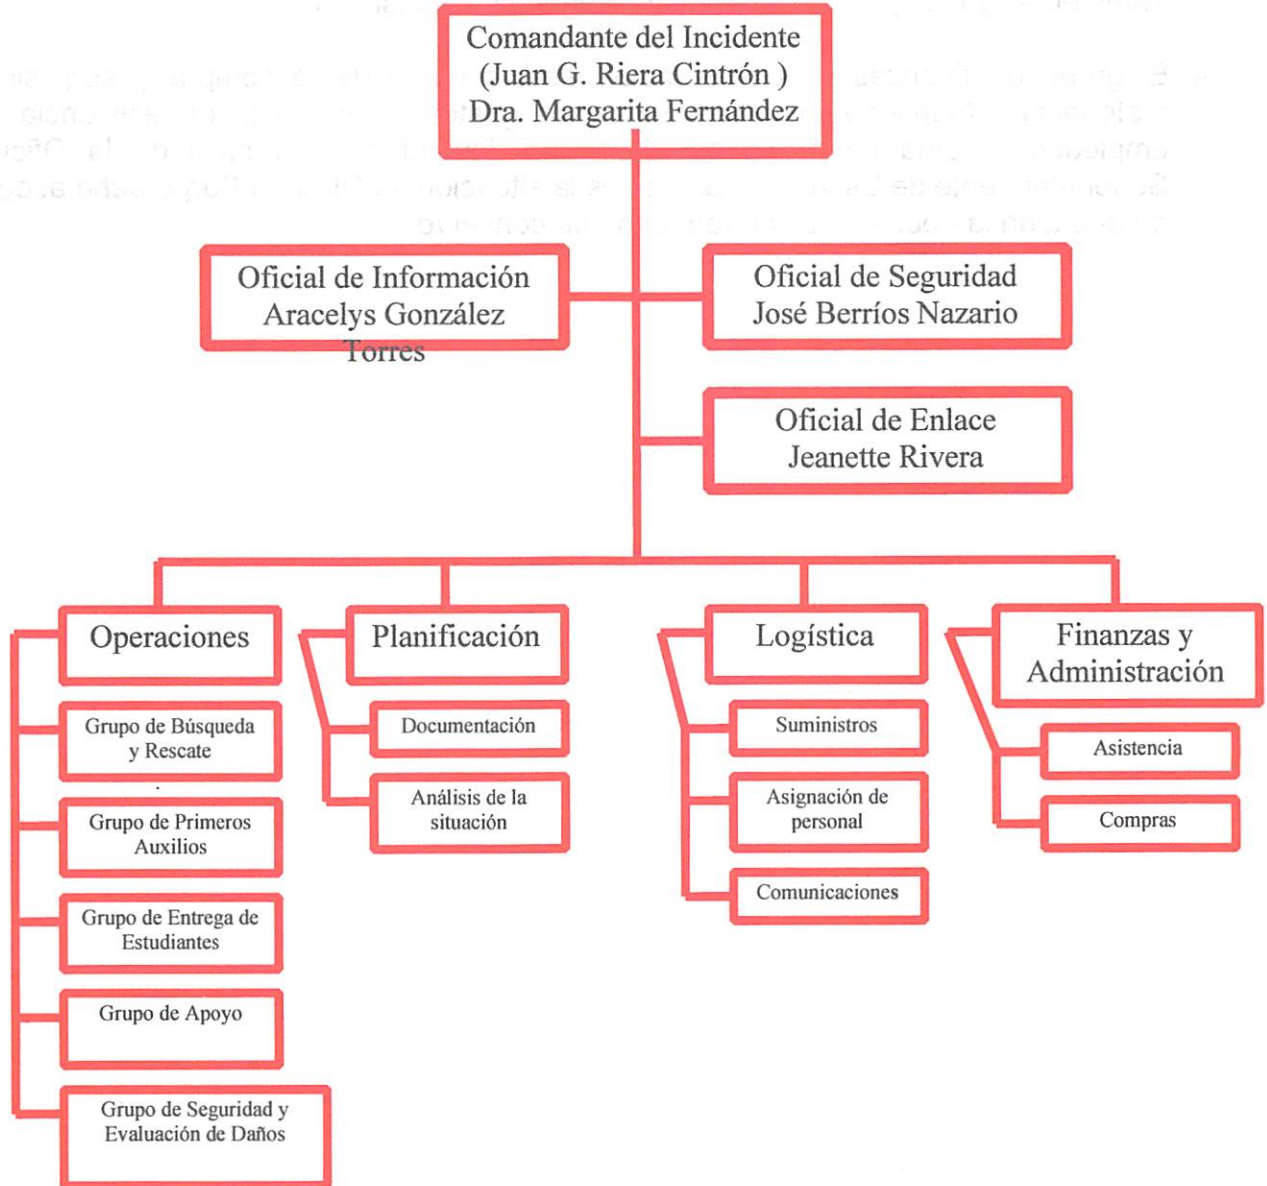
Comandante del Incidente (Juan G. Riera Cintrón ) Dra. Margarita Fernández

Oficial de Información Aracelys González Torres

Oficial de Seguridad José Berríos Nazario

Oficial de Enlace Jeanette Rivera

Operaciones

Grupo de Búsqueda y Rescate

Grupo de Primeros Auxilios

Grupo de Entrega de Estudiantes

Grupo de Apoyo

Grupo de Seguridad y Evaluación de Daños

Planificación

Documentación

Análisis de la situación

Logística

Suministros

Asignación de personal

Comunicaciones

Finanzas y Administración

Asistencia

Compras